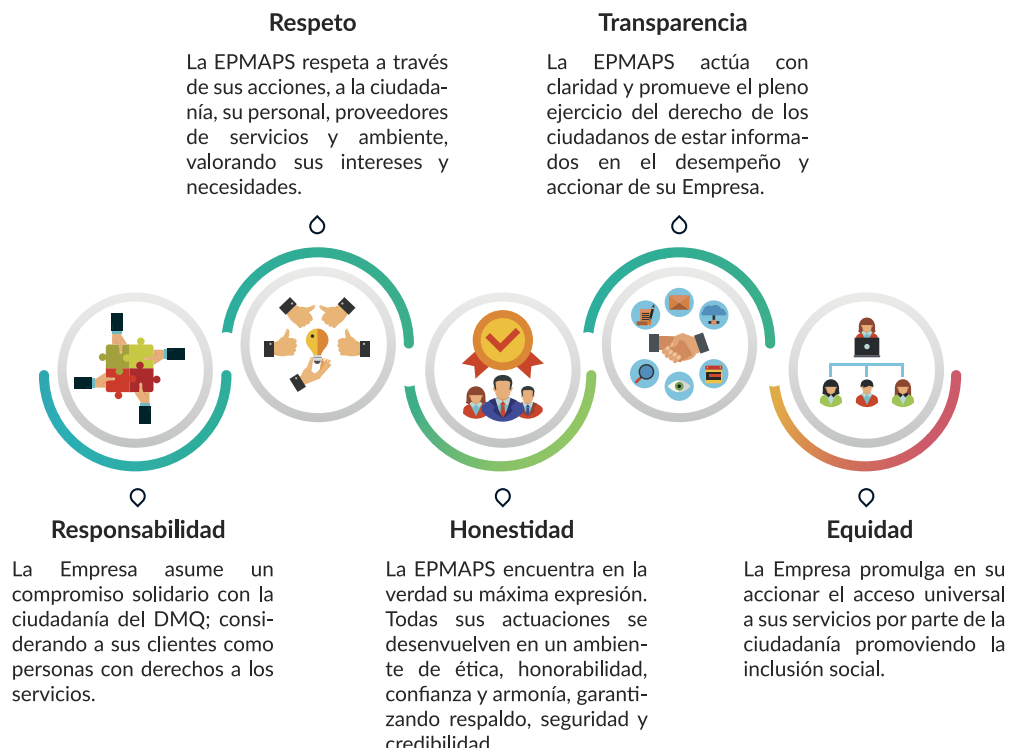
Respeto

La EPMAPS respeta a través de sus acciones, a la ciudadanía, su personal, proveedores de servicios y ambiente, valorando sus intereses y necesidades.

Transparencia

La EPMAPS actúa con claridad y promueve el pleno ejercicio del derecho de los ciudadanos de estar informados en el desempeño y accionar de su Empresa.

Responsabilidad

La Empresa asume un compromiso solidario con la ciudadanía del DMQ; considerando a sus clientes como personas con derechos a los servicios.

Honestidad

La EPMAPS encuentra en la verdad su máxima expresión. Todas sus actuaciones se desenvuelven en un ambiente de ética, honorabilidad, confianza y armonía, garantizando respaldo, seguridad y credibilidad.

Equidad

La Empresa promulga en su accionar el acceso universal a sus servicios por parte de la ciudadanía promoviendo la inclusión social.